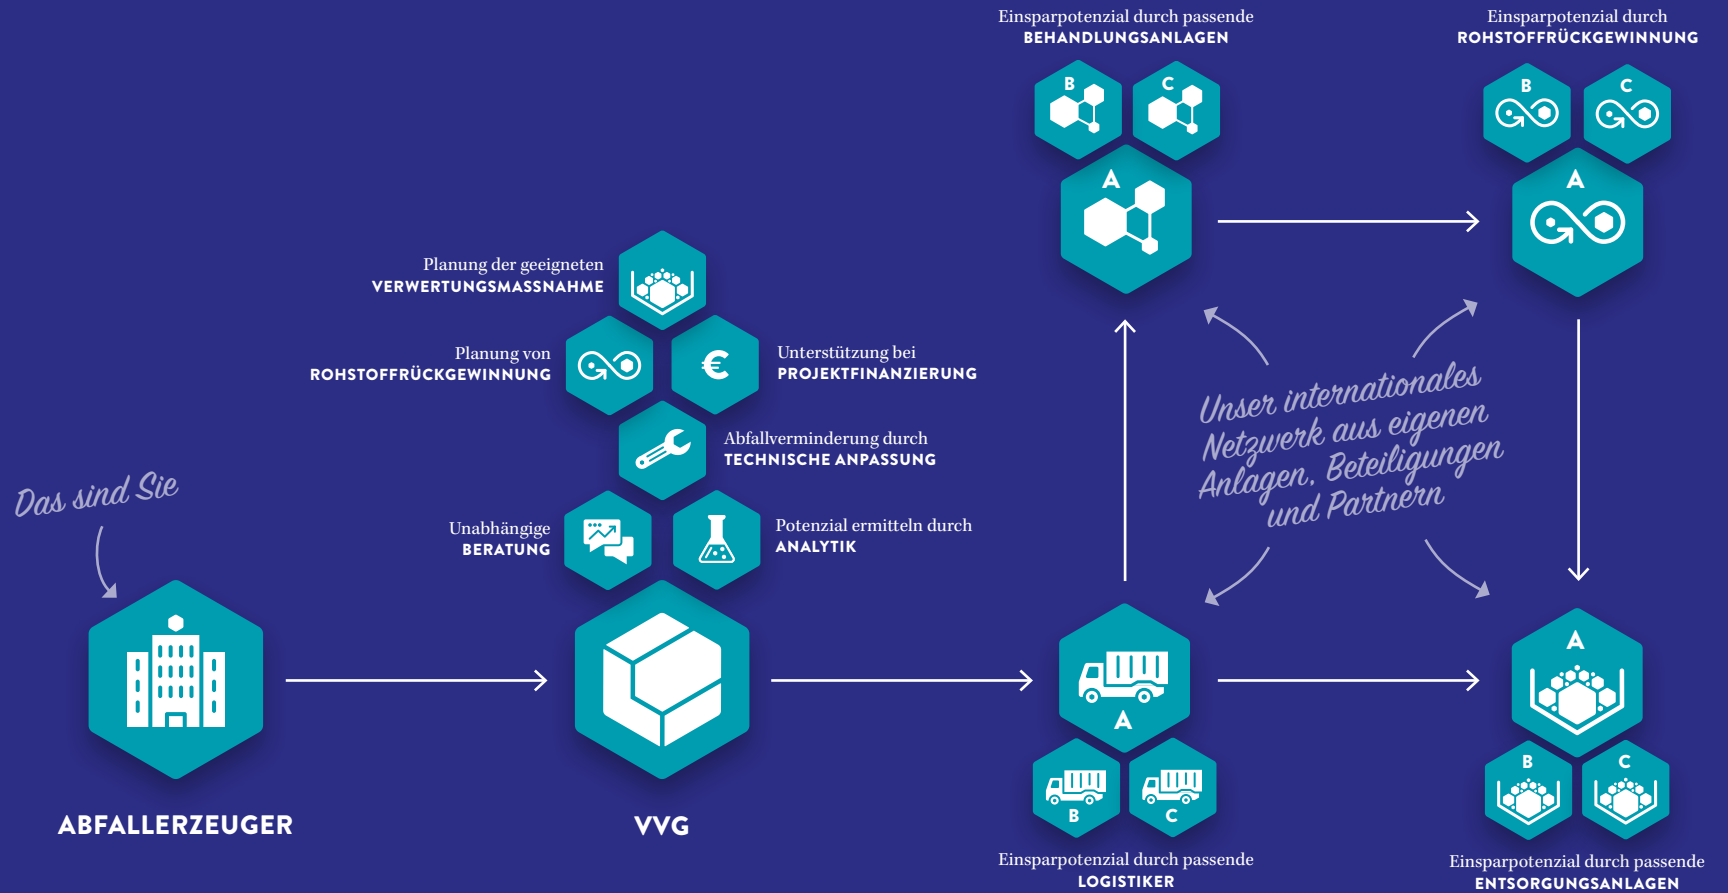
Einsparpotenzial durch passende
BEHANDLUNGSANLAGEN

B
C
A

Einsparpotenzial durch
ROHSTOFFRÜCKGEWINNUNG

B
C
A

Planung der geeigneten
VERWERTUNGSMASSNAHME

Planung von
ROHSTOFFRÜCKGEWINNUNG

Unterstützung bei
PROJEKTFINANZIERUNG

Abfallverminderung durch
TECHNISCHE ANPASSUNG

Unabhängige
BERATUNG

Potenzial ermitteln durch
ANALYTIK

Unser internationales Netzwerk aus eigenen Anlagen, Beteiligungen und Partnern

Das sind Sie

ABFALLERZEUGER

VVG

A
B
C

Einsparpotenzial durch passende
LOGISTIKER

A
B
C

Einsparpotenzial durch passende
ENTSORGUNGSANLAGEN